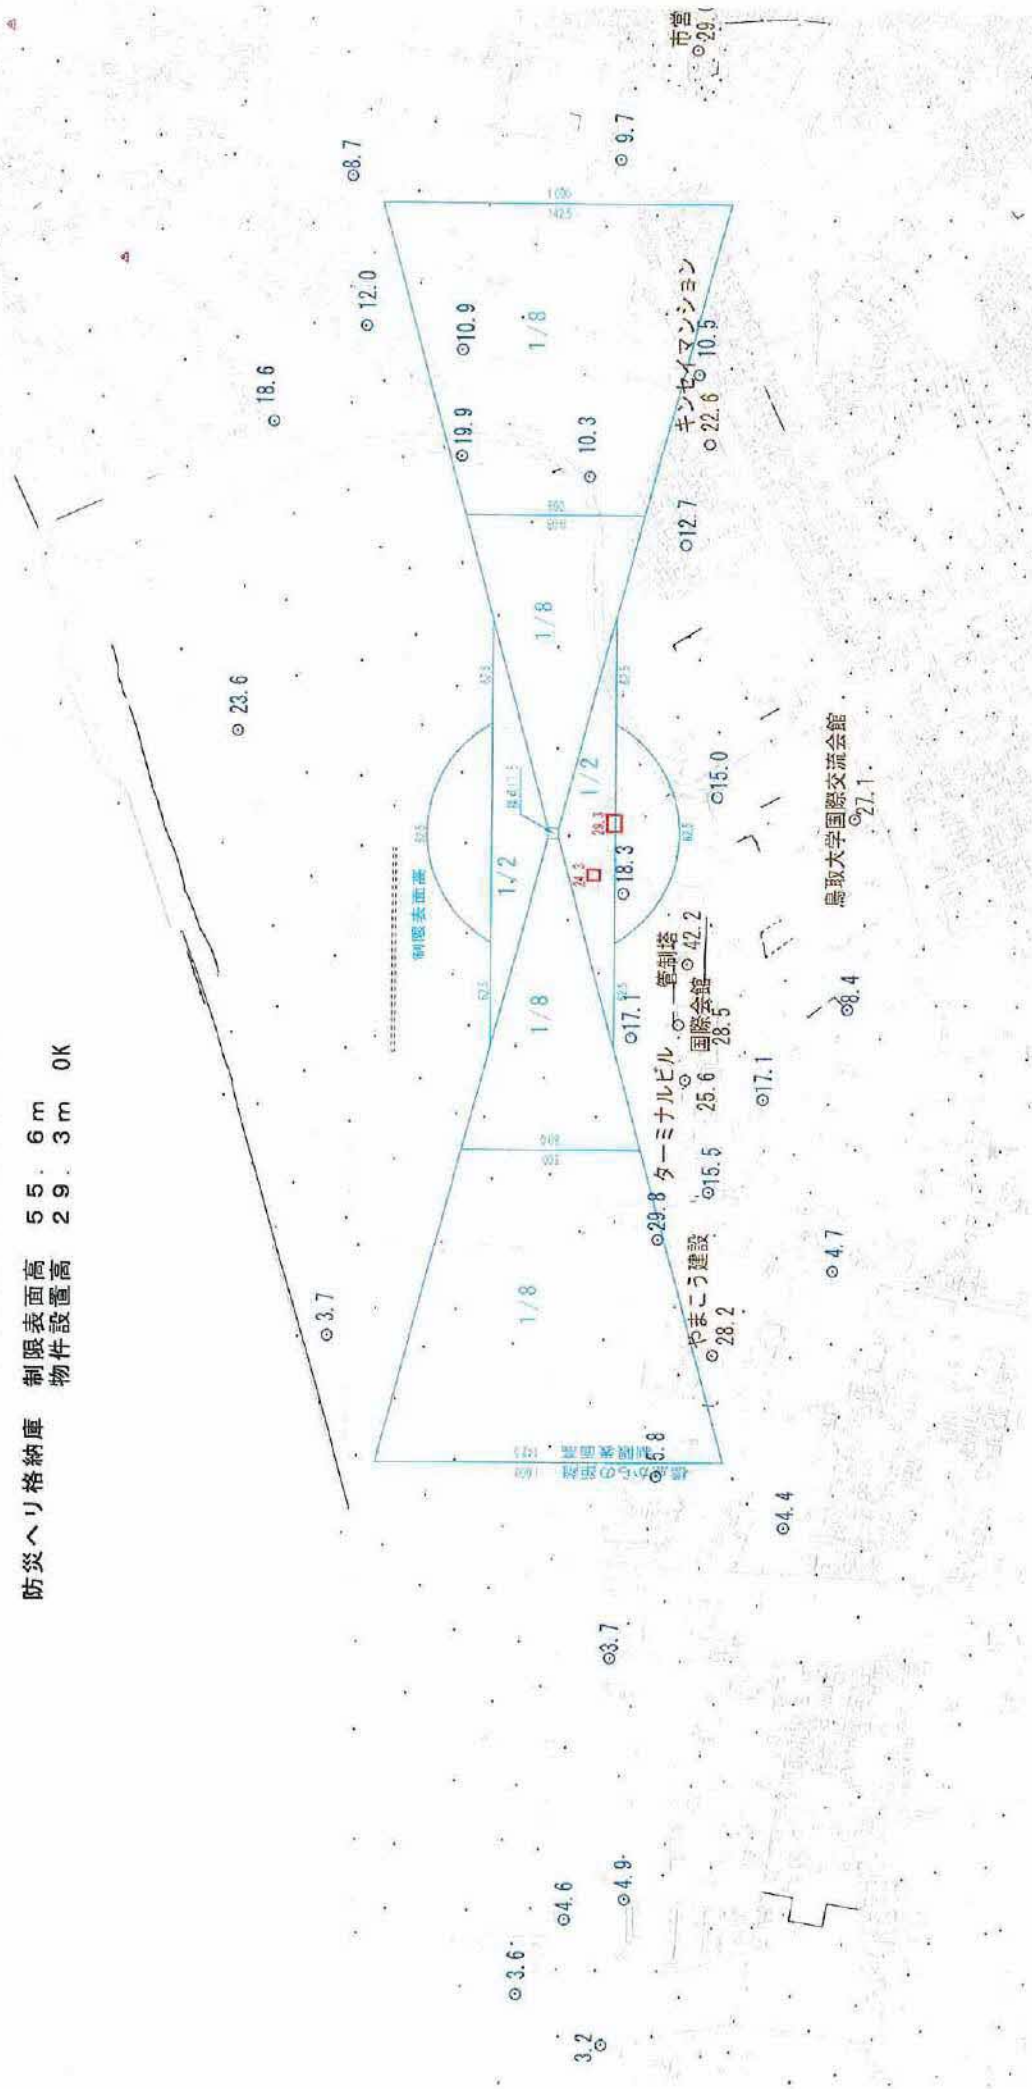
防災ヘリ格納庫　制限表面高　55.6m
　　　　　　　　物件設置高　29.3m　OK

市営 29.

9.7

8.7

12.0

18.6

10.9

1/8

19.9

10.3

キンセイマンション 10.5

22.6

12.7

1/8

23.6

1/2

15.0

1/2

制限表面高

18.3

24.3

29.3

鳥取大学国際交流会館 27.1

管制塔 42.2

国際会館 28.5

1/8

17.1

ターミナルビル 25.6

17.1

8.4

15.5

29.8

やまこう建設 28.2

1/8

4.7

3.7

5.8

4.4

3.7

4.6

4.9

3.6

3.2